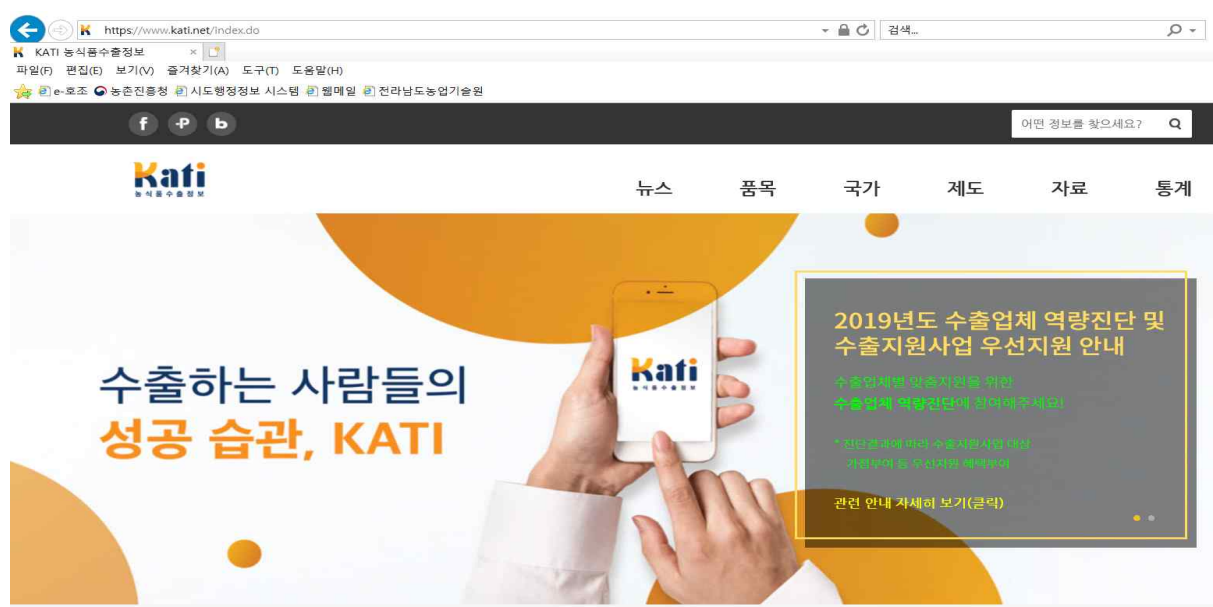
https://www.kati.net/index.do

검색...

KATI 농식품수출정보

파일(F) 편집(E) 보기(V) 즐겨찾기(A) 도구(T) 도움말(H)

e-호조 농촌진흥청 시도행정정보 시스템 웹메일 전라남도농업기술원

f P b

어떤 정보를 찾으세요?

Kati 농식품수출정보

뉴스 품목 국가 제도 자료 통계

Kati 농식품수출정보

수출하는 사람들의
성공 습관, KATI

2019년도 수출업체 역량진단 및 수출지원사업 우선지원 안내

수출업체별 맞춤지원을 위한
수출업체 역량진단에 참여해주세요!

* 진단결과에 따라 수출지원사업 대상
가점부여 등 우선지원 혜택부여

관련 안내 자세히 보기(클릭)